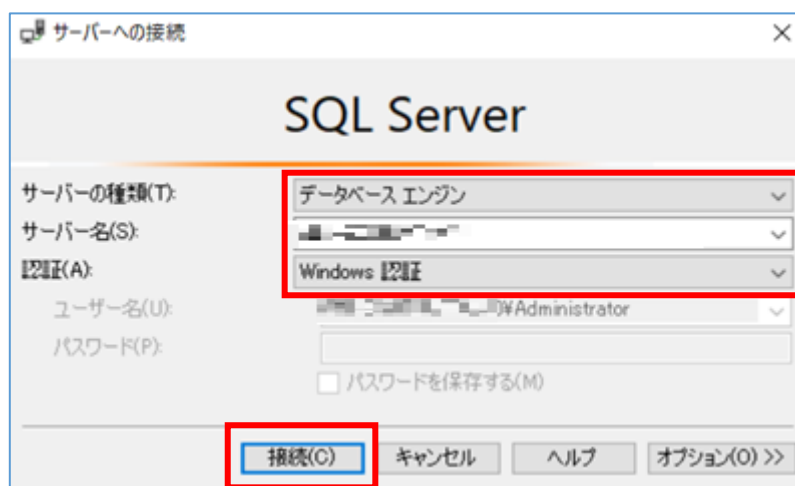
サーバーへの接続

SQL Server

サーバーの種類(T): データベース エンジン

サーバー名(S): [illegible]

認証(A): Windows 認証

ユーザー名(U): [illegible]¥Administrator

パスワード(P):

パスワードを保存する(M)

接続(C) キャンセル ヘルプ オプション(O) >>